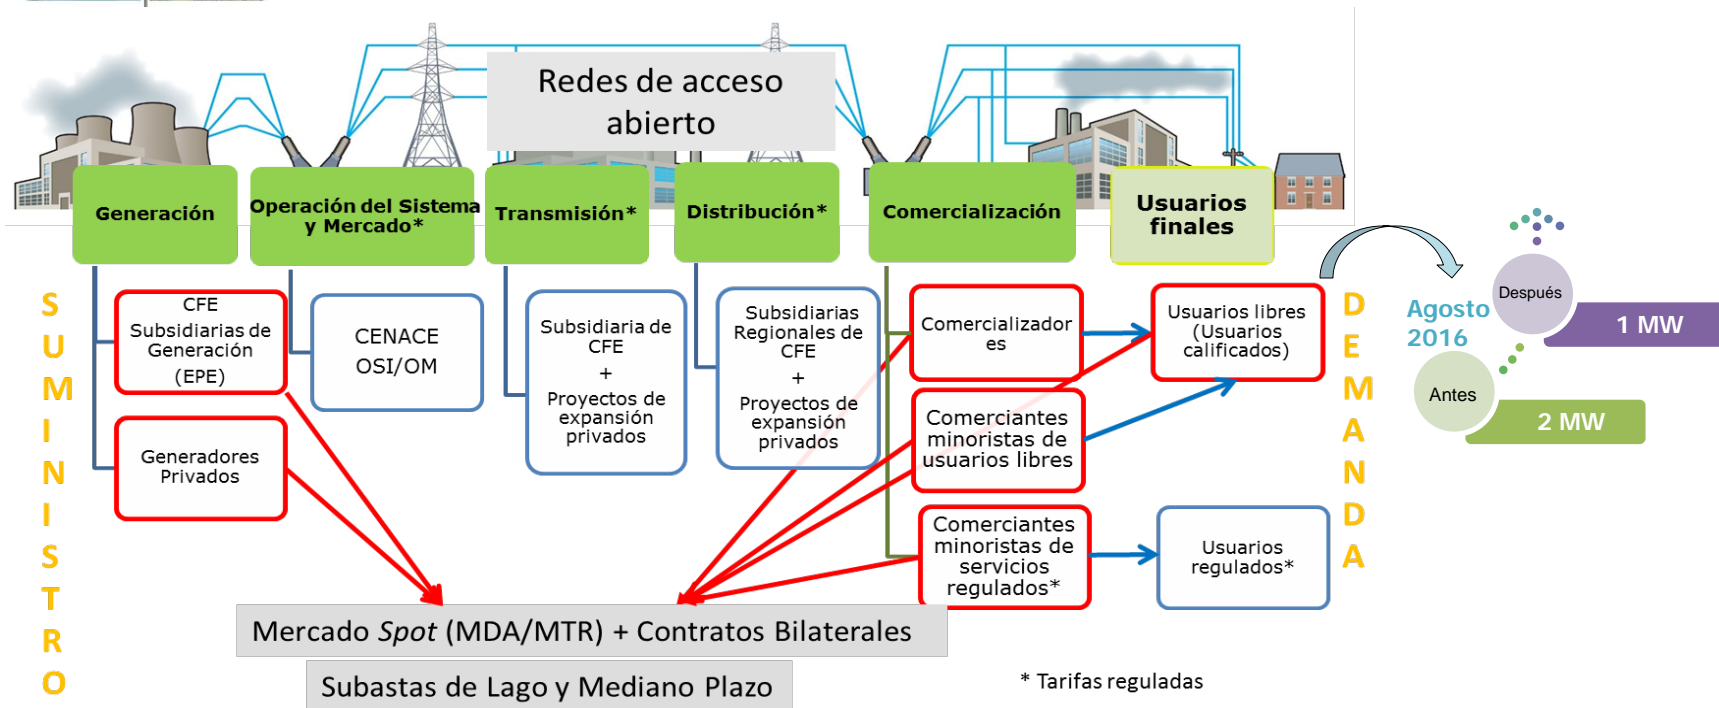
Redes de acceso abierto

Generación

Operación del Sistema y Mercado*

Transmisión*

Distribución*

Comercialización

Usuarios finales

SUMINISTRO

CFE Subsidiarias de Generación (EPE)

Generadores Privados

CENACE OSI/OM

Subsidiaria de CFE + Proyectos de expansión privados

Subsidiarias Regionales de CFE + Proyectos de expansión privados

Comercializadores

Comerciantes minoristas de usuarios libres

Comerciantes minoristas de servicios regulados*

Usuarios libres (Usuarios calificados)

Usuarios regulados*

DEMANDA

Agosto 2016

Después

1 MW

Antes

2 MW

Mercado *Spot* (MDA/MTR) + Contratos Bilaterales

Subastas de Lago y Mediano Plazo

* Tarifas reguladas